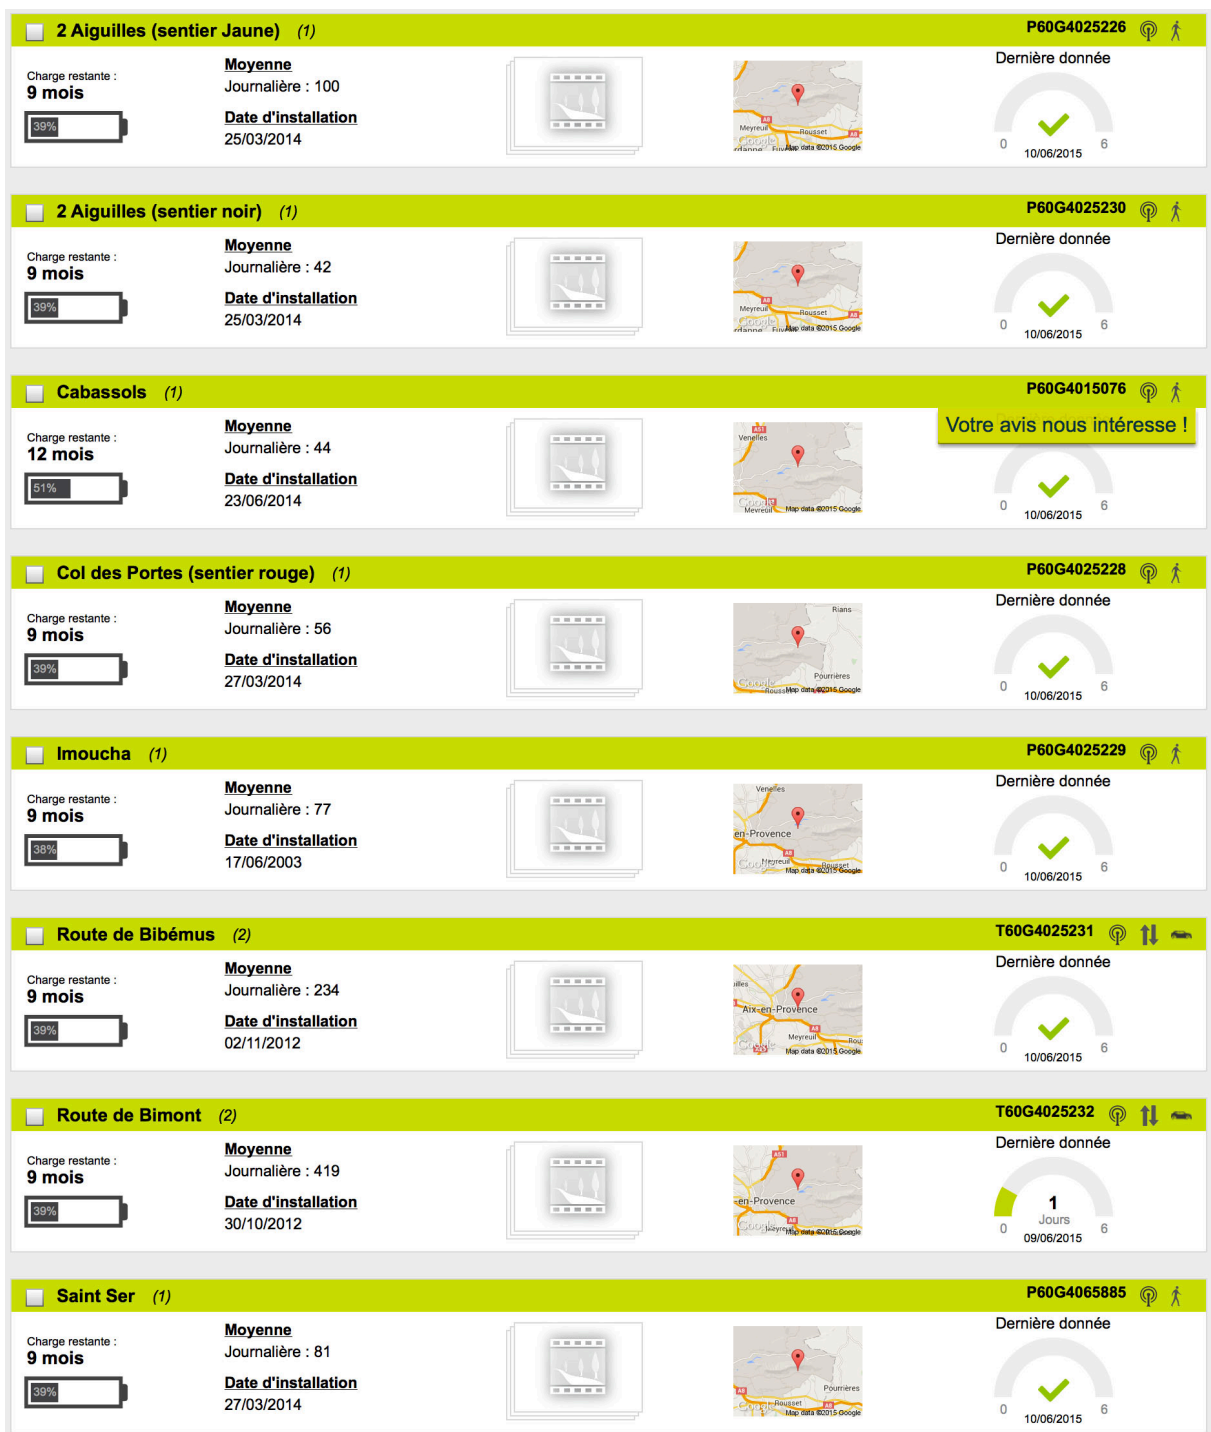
2 Aiguilles (sentier Jaune) (1) P60G4025226

Charge restante :
9 mois
39%

Moyenne
Journalière : 100

Date d'installation
25/03/2014

Meyreuil Rousset Google Map data ©2015 Google

Dernière donnée
0 6
10/06/2015

2 Aiguilles (sentier noir) (1) P60G4025230

Charge restante :
9 mois
39%

Moyenne
Journalière : 42

Date d'installation
25/03/2014

Meyreuil Rousset Google Map data ©2015 Google

Dernière donnée
0 6
10/06/2015

Cabassols (1) P60G4015076

Charge restante :
12 mois
51%

Moyenne
Journalière : 44

Date d'installation
23/06/2014

Venelles Meyreuil Google Map data ©2015 Google

Votre avis nous intéresse !
0 6
10/06/2015

Col des Portes (sentier rouge) (1) P60G4025228

Charge restante :
9 mois
39%

Moyenne
Journalière : 56

Date d'installation
27/03/2014

Rians Pourrières Google Map data ©2015 Google

Dernière donnée
0 6
10/06/2015

Imoucha (1) P60G4025229

Charge restante :
9 mois
38%

Moyenne
Journalière : 77

Date d'installation
17/06/2003

Venelles en-Provence Meyreuil Rousset Google Map data ©2015 Google

Dernière donnée
0 6
10/06/2015

Route de Bibémus (2) T60G4025231

Charge restante :
9 mois
39%

Moyenne
Journalière : 234

Date d'installation
02/11/2012

Aix-en-Provence Meyreuil Google Map data ©2015 Google

Dernière donnée
0 6
10/06/2015

Route de Bimont (2) T60G4025232

Charge restante :
9 mois
39%

Moyenne
Journalière : 419

Date d'installation
30/10/2012

en-Provence Google Map data ©2015 Google

Dernière donnée
1
Jours
0 6
09/06/2015

Saint Ser (1) P60G4065885

Charge restante :
9 mois
39%

Moyenne
Journalière : 81

Date d'installation
27/03/2014

Pourrières Rousset Google Map data ©2015 Google

Dernière donnée
0 6
10/06/2015